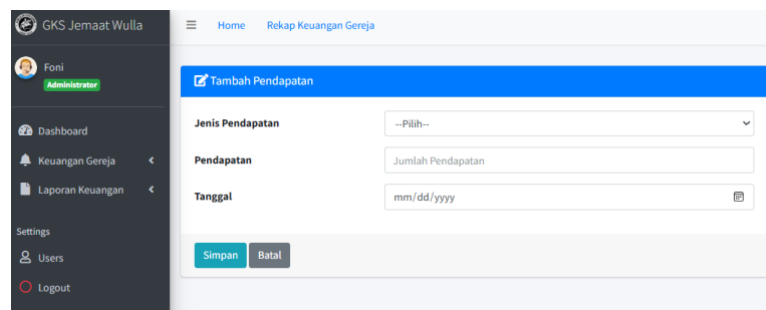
GKS Jemaat Wulla

Foni
Administrator

Dashboard
Keuangan Gereja
Laporan Keuangan

Settings
Users
Logout

Home Rekap Keuangan Gereja

Tambah Pendapatan

Jenis Pendapatan --Pilih--
Pendapatan Jumlah Pendapatan
Tanggal mm/dd/yyyy

Simpan Batal